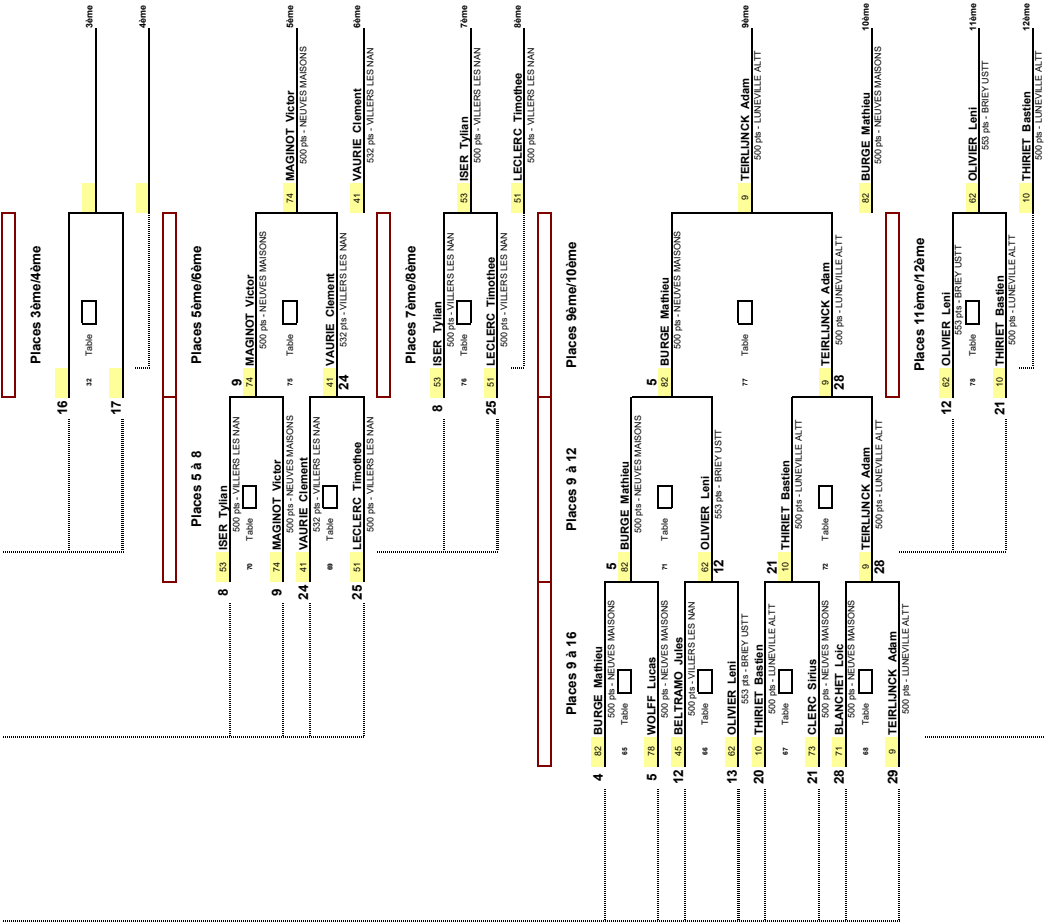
3ème
4ème
Places 3ème/4ème
Table
32
16
17

5ème
MAGINOT Victor
500 pts - NEUVES MAISONS
74
6ème
VAURIE Clement
532 pts - VILLERS LES NAN
41
Places 5ème/6ème
9
MAGINOT Victor
500 pts - NEUVES MAISONS
74
Table
75
VAURIE Clement
532 pts - VILLERS LES NAN
41
24

7ème
ISER Tylian
500 pts - VILLERS LES NAN
53
8ème
LECLERC Timothee
500 pts - VILLERS LES NAN
51
Places 7ème/8ème
8
ISER Tylian
500 pts - VILLERS LES NAN
53
Table
76
LECLERC Timothee
500 pts - VILLERS LES NAN
51
25

Places 5 à 8
ISER Tylian
500 pts - VILLERS LES NAN
53
8
Table
70
MAGINOT Victor
500 pts - NEUVES MAISONS
74
9
VAURIE Clement
532 pts - VILLERS LES NAN
41
24
Table
69
LECLERC Timothee
500 pts - VILLERS LES NAN
51
25

9ème
TEIRLIJNCK Adam
500 pts - LUNEVILLE ALTT
9
10ème
BURGE Mathieu
500 pts - NEUVES MAISONS
82
Places 9ème/10ème
5
BURGE Mathieu
500 pts - NEUVES MAISONS
82
Table
77
TEIRLIJNCK Adam
500 pts - LUNEVILLE ALTT
9
28

11ème
OLIVIER Leni
553 pts - BRIEY USTT
62
12ème
THIRIET Bastien
500 pts - LUNEVILLE ALTT
10
Places 11ème/12ème
12
OLIVIER Leni
553 pts - BRIEY USTT
62
Table
78
THIRIET Bastien
500 pts - LUNEVILLE ALTT
10
21

Places 9 à 12
5
BURGE Mathieu
500 pts - NEUVES MAISONS
82
Table
71
OLIVIER Leni
553 pts - BRIEY USTT
62
12
21
THIRIET Bastien
500 pts - LUNEVILLE ALTT
10
Table
72
TEIRLIJNCK Adam
500 pts - LUNEVILLE ALTT
9
28

Places 9 à 16
4
BURGE Mathieu
500 pts - NEUVES MAISONS
82
Table
65
5
WOLFF Lucas
78
12
BELTRAMO Jules
500 pts - VILLERS LES NAN
45
Table
66
13
OLIVIER Leni
553 pts - BRIEY USTT
62
20
THIRIET Bastien
500 pts - LUNEVILLE ALTT
10
Table
67
21
CLERC Sirius
500 pts - NEUVES MAISONS
73
28
BLANCHET Loic
500 pts - NEUVES MAISONS
71
Table
68
29
TEIRLIJNCK Adam
500 pts - LUNEVILLE ALTT
9